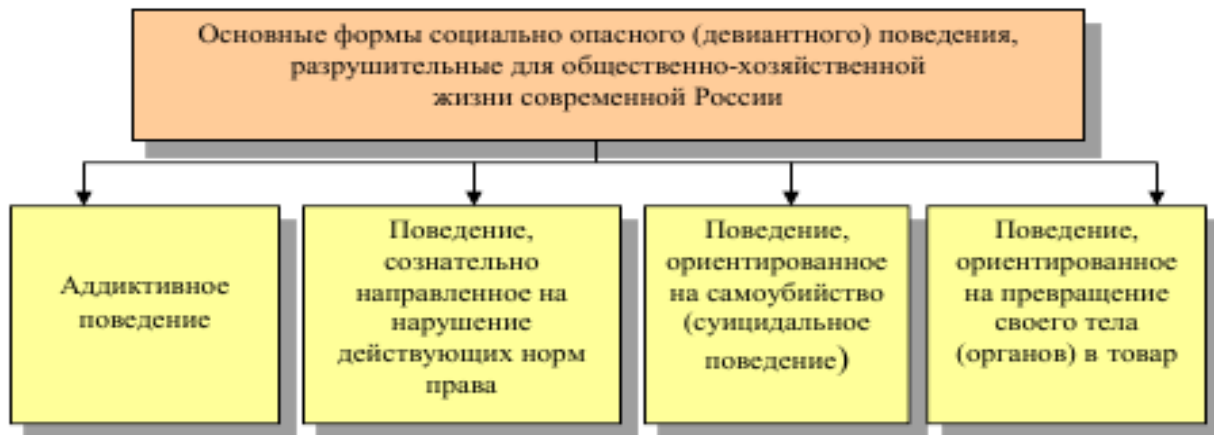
Основные формы социально опасного (девиантного) поведения, разрушительные для общественно-хозяйственной жизни современной России

Аддиктивное поведение

Поведение, сознательно направленное на нарушение действующих норм права

Поведение, ориентированное на самоубийство (суицидальное поведение)

Поведение, ориентированное на превращение своего тела (органов) в товар